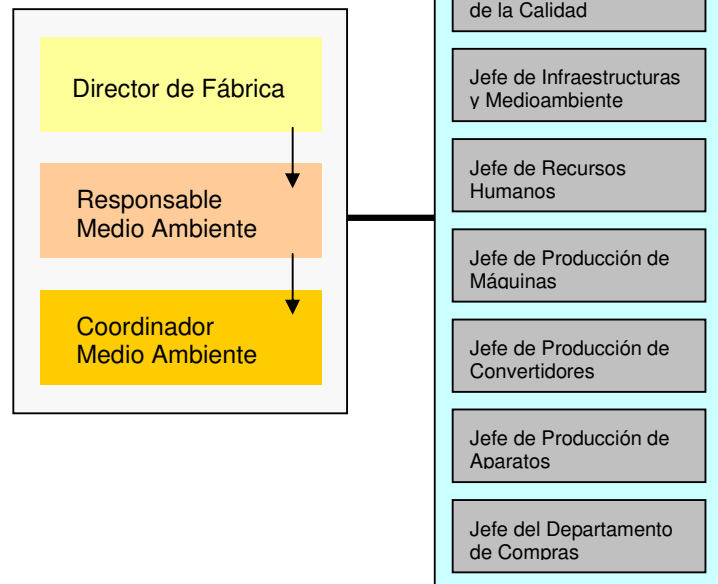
Director de Fábrica

Responsable Medio Ambiente

Coordinador Medio Ambiente

de la Calidad

Jefe de Infraestructuras y Medioambiente

Jefe de Recursos Humanos

Jefe de Producción de Máquinas

Jefe de Producción de Convertidores

Jefe de Producción de Aparatos

Jefe del Departamento de Compras